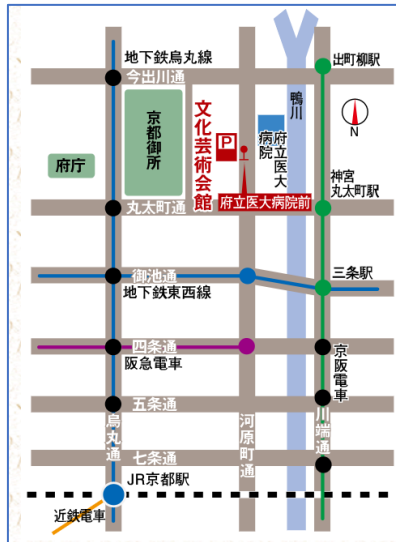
地下鉄烏丸線
今出川通
出町柳駅
京都御所
文化芸術会館
P
府立医大病院
鴨川
N
府庁
神宮丸太町駅
丸太町通
府立医大病院前
御池通
三条駅
地下鉄東西線
四条通
阪急電車
京阪電車
五条通
烏丸通
河原町通
川端通
七条通
JR京都駅
近鉄電車